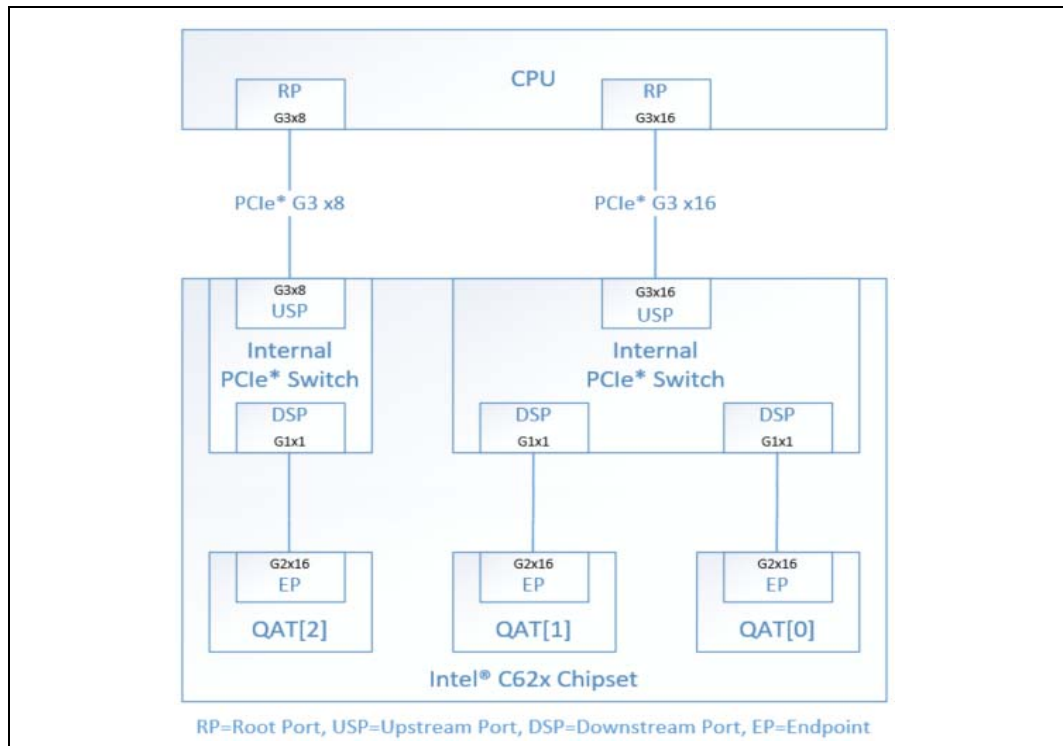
CPU

RP
G3x8

RP
G3x16

PCIe* G3 x8

PCIe* G3 x16

G3x8
USP

Internal
PCIe* Switch

DSP
G1x1

G3x16
USP

Internal
PCIe* Switch

DSP
G1x1

DSP
G1x1

G2x16
EP

QAT[2]

G2x16
EP

QAT[1]

G2x16
EP

QAT[0]

Intel® C62x Chipset

RP=Root Port, USP=Upstream Port, DSP=Downstream Port, EP=Endpoint